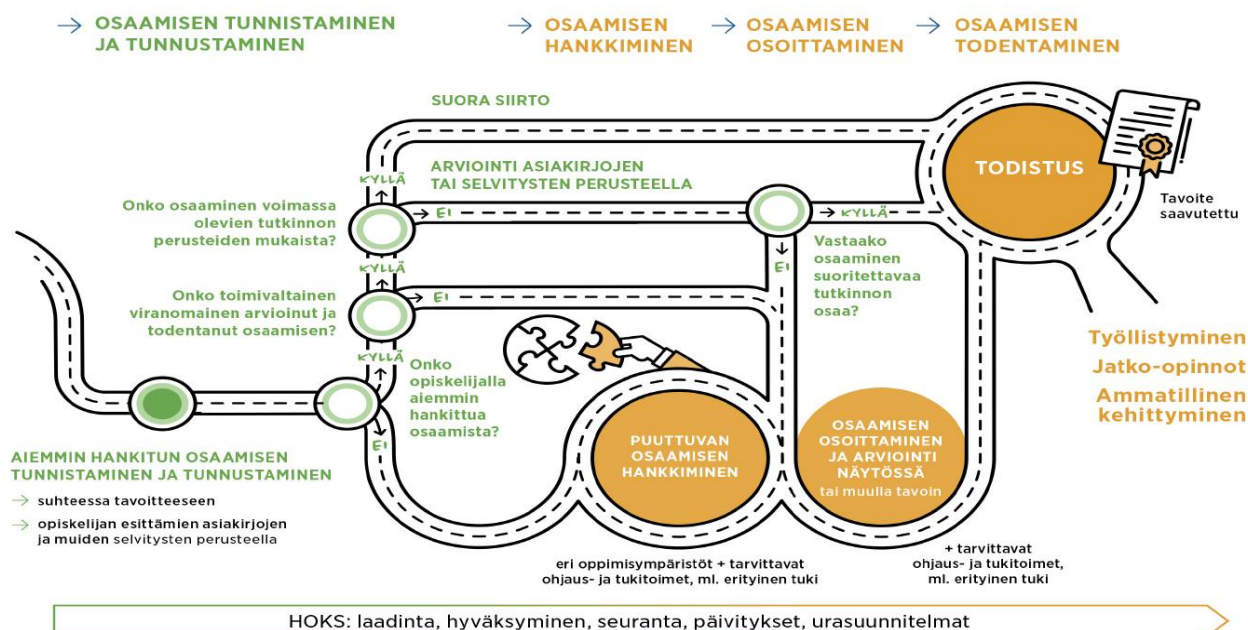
→ OSAAMISEN TUNNISTAMINEN JA TUNNUSTAMINEN

→ OSAAMISEN HANKKIMINEN

→ OSAAMISEN OSOITTAMINEN

→ OSAAMISEN TODENTAMINEN

SUORA SIIRTO

ARVIOINTI ASIAKIRJOJEN TAI SELVITYSTEN PERUSTEELLA

TODISTUS

Tavoite saavutettu

KYLLÄ

Onko osaaminen voimassa olevien tutkinnon perusteiden mukaista?

EI

KYLLÄ

Vastaako osaaminen suoritettavaa tutkinnon osaa?

EI

KYLLÄ

Onko toimivaltainen viranomainen arvioinut ja todentanut osaamisen?

EI

KYLLÄ

Onko opiskelijalla aiemmin hankittua osaamista?

EI

Työllistyminen

Jatko-opinnot

Ammatillinen kehittyminen

PUUTTUVAN OSAAMISEN HANKKIMINEN

OSAAMISEN OSOITTAMINEN JA ARVIOINTI NÄYTÖSSÄ tai muulla tavoin

AIEMMIN HANKITUN OSAAMISEN TUNNISTAMINEN JA TUNNUSTAMINEN

→ suhteessa tavoitteeseen

→ opiskelijan esittämien asiakirjojen ja muiden selvitysten perusteella

eri oppimisympäristöt + tarvittavat ohjaus- ja tukitoimet, ml. erityinen tuki

+ tarvittavat ohjaus- ja tukitoimet, ml. erityinen tuki

HOKS: laadinta, hyväksyminen, seuranta, päivitykset, urasuunnitelmat